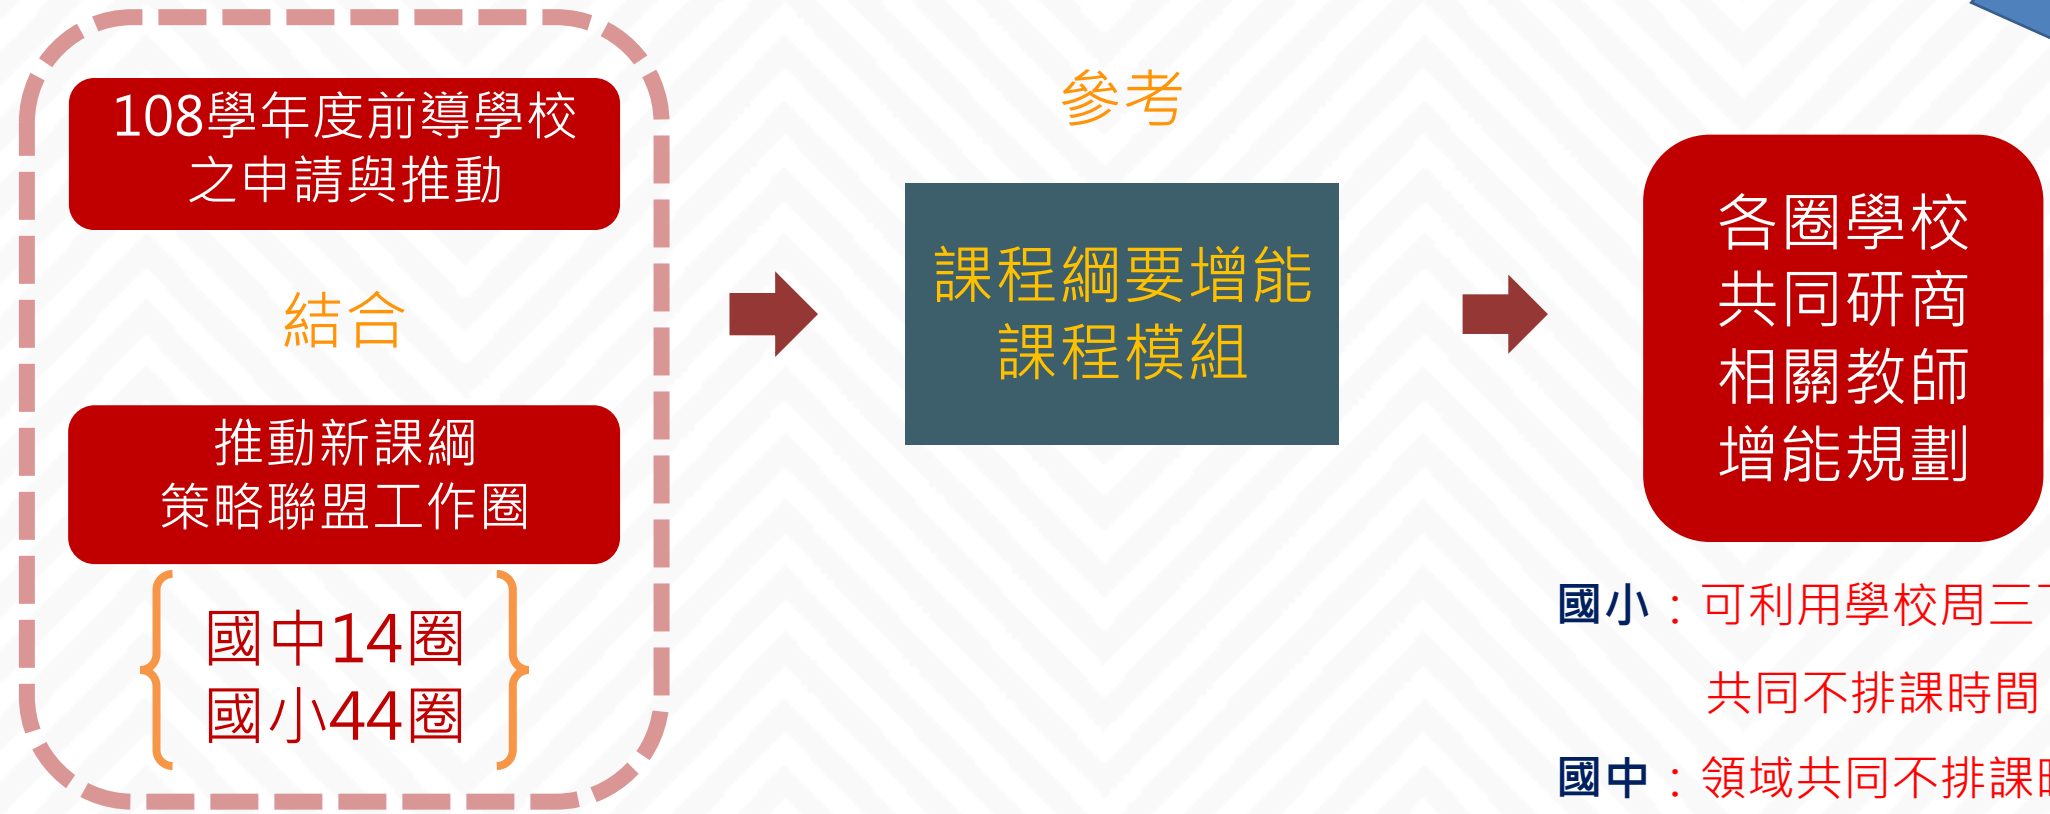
108學年度前導學校
之申請與推動

結合

推動新課綱
策略聯盟工作圈

國中14圈
國小44圈

參考

課程綱要增能
課程模組

各圈學校
共同研商
相關教師
增能規劃

國小：可利用學校周三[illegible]
共同不排課時間
國中：領域共同不排課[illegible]